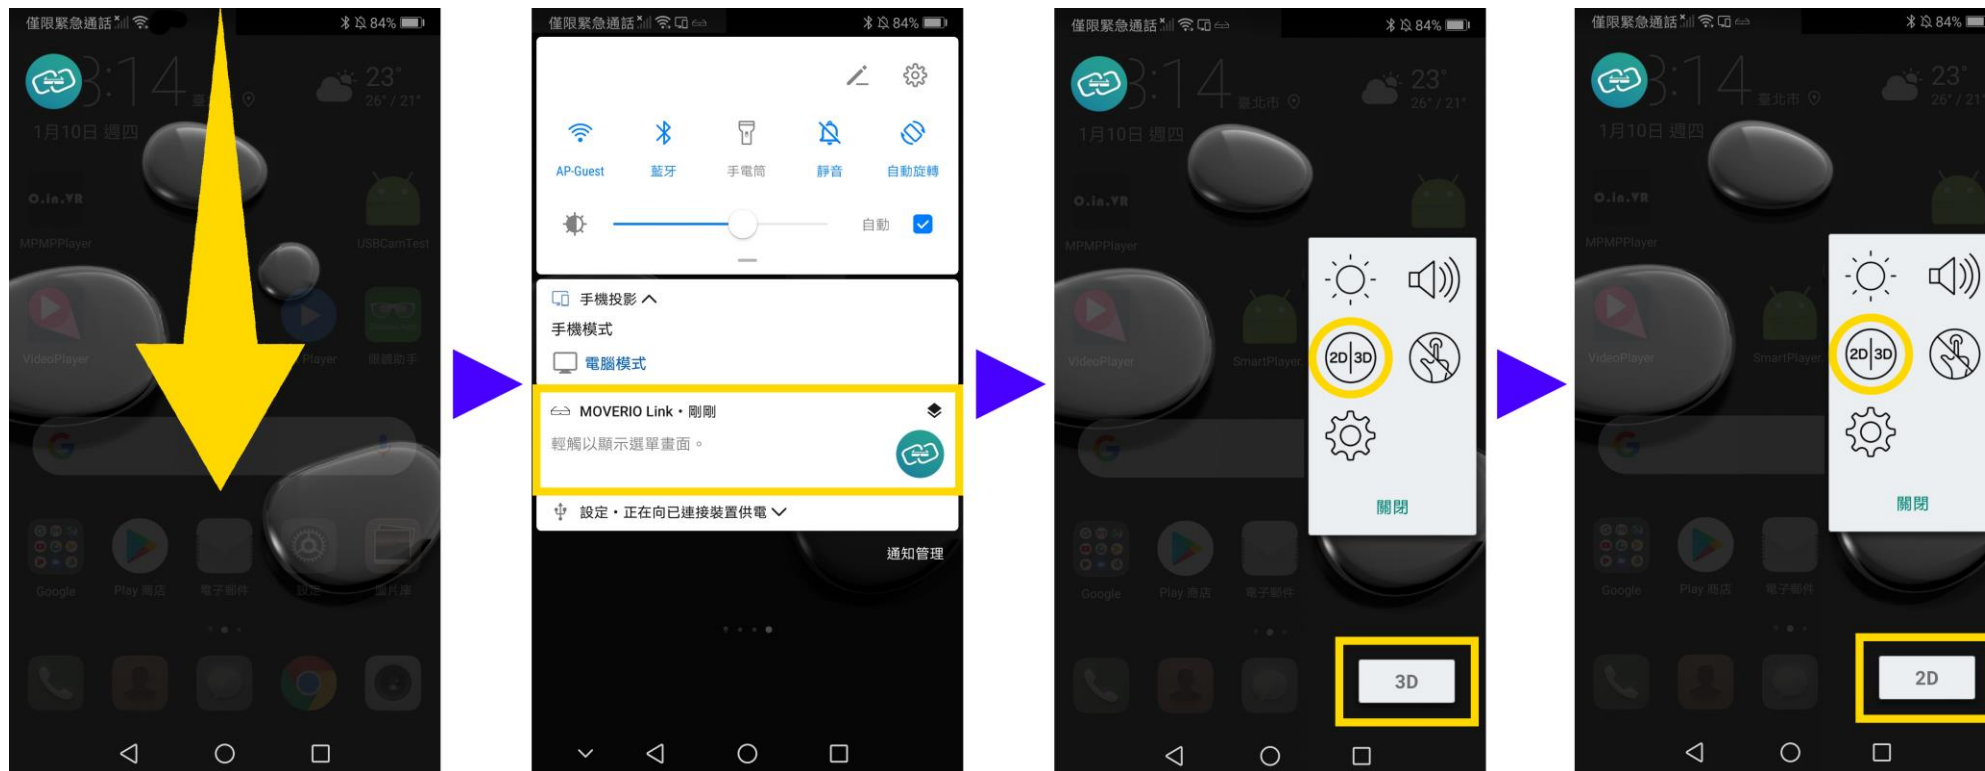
僅限緊急通話 84%
3:14
23°
26° / 21°
1月10日 週四
O.in.VR
MPMPPlayer
USBCamTest
VideoPlayer
Player
眼鏡助手
Google
Play 商店
電子郵件
設定
圖片庫

僅限緊急通話 84%
AP-Guest
藍牙
手電筒
靜音
自動旋轉
自動
手機投影
手機模式
電腦模式
MOVERIO Link • 剛剛
輕觸以顯示選單畫面。
設定 • 正在向已連接裝置供電
通知管理

僅限緊急通話 84%
3:14 臺北市
23°
26° / 21°
1月10日 週四
O.in.VR
MPMPPlayer
VideoPlayer
SmartPlayer
2D 3D
關閉
Google
Play 商店
電子郵件
3D

僅限緊急通話 84%
3:14 臺北市
23°
26° / 21
1月10日 週四
O.in.VR
MPMPPlayer
VideoPlayer
SmartPlayer
2D 3D
關閉
Google
Play 商店
電子郵件
2D